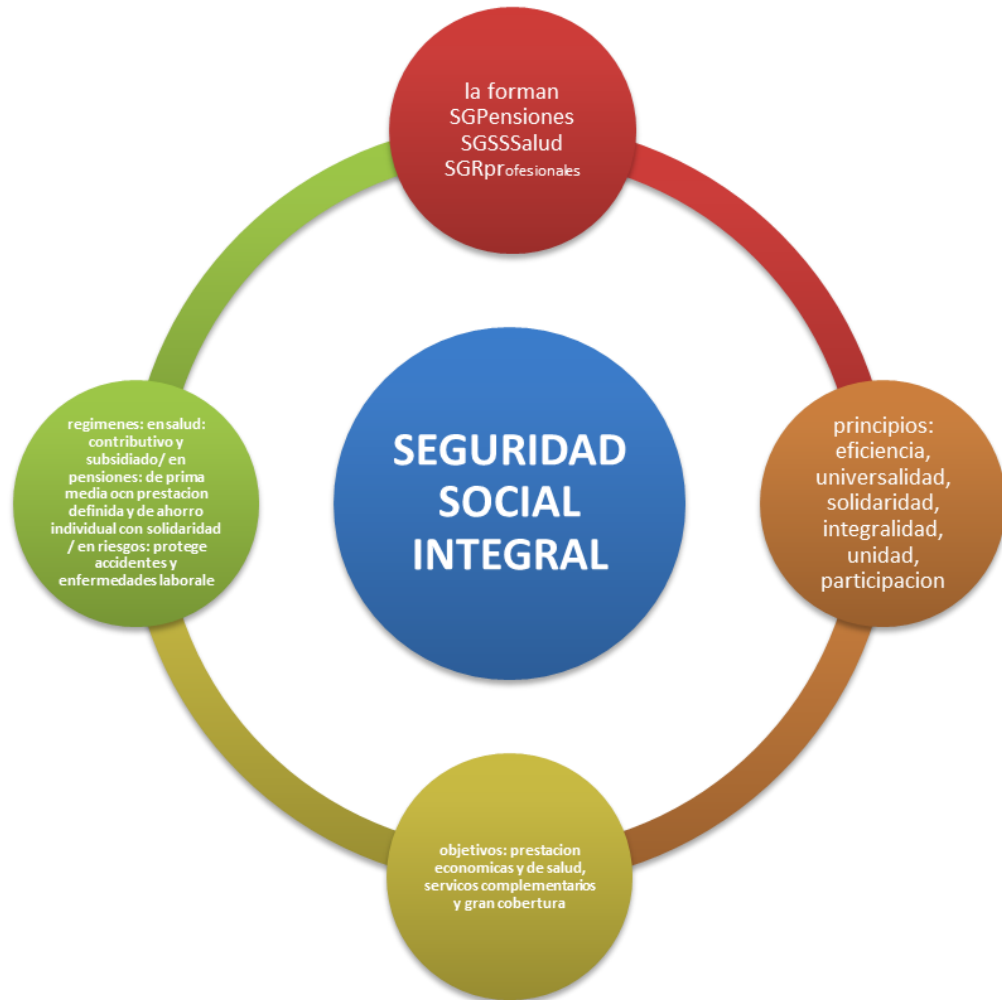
SEGURIDAD SOCIAL INTEGRAL

la forman
SGPensiones
SGSSSalud
SGRprofesionales

principios: eficiencia, universalidad, solidaridad, integralidad, unidad, participacion

objetivos: prestacion economicas y de salud, servicos complementarios y gran cobertura

regimenes: en salud: contributivo y subsidiado/ en pensiones: de prima media ocn prestacion definida y de ahorro individual con solidaridad / en riesgos: protege accidentes y enfermedades laborale